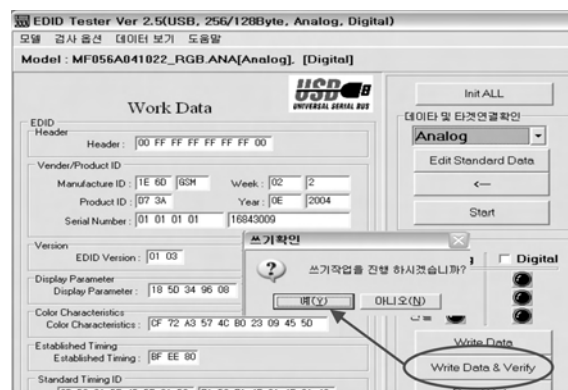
EDID Tester Ver 2.5(USB, 256/128Byte, Analog, Digital)
모델 검사 옵션 데이터 보기 도움말
Model : MF056A041022_RGB.ANA[Analog], [Digital]

Work Data
USB UNIVERSAL SERIAL BUS
EDID
Header
Header : 00 FF FF FF FF FF FF 00
Vender/Product ID
Manufacture ID : 1E 6D GSM
Week : 02 2
Product ID : 07 3A
Year : 0E 2004
Serial Number : 01 01 01 01 16843009
Version
EDID Version : 01 03
Display Parameter
Display Parameter : 18 50 34 96 08
Color Characteristics
Color Characteristics : CF 72 A3 57 4C B0 23 09 45 50
Established Timing
Established Timing : BF EE 80
Standard Timing ID

Init ALL
데이타 및 타겟연결확인
Analog
Edit Standard Data
<--
Start
Digital
Write Data
Write Data & Verify

쓰기확인
쓰기작업을 진행 하시겠습니까?
예(Y)
아니오(N)